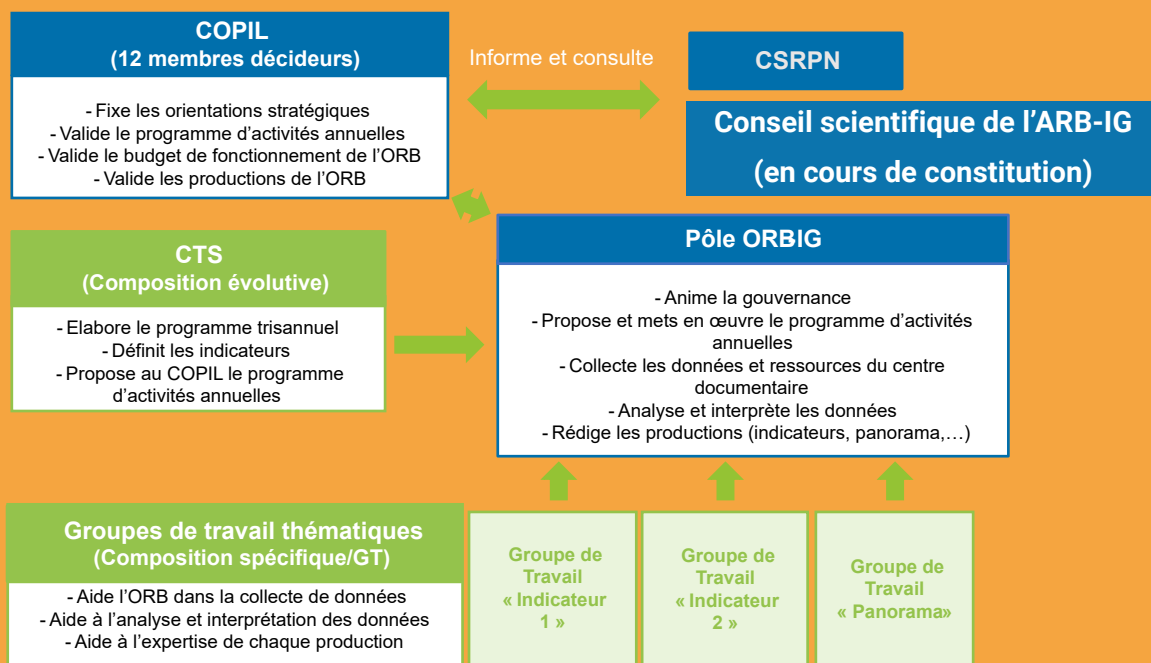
COPIL
(12 membres décideurs)

- Fixe les orientations stratégiques
- Valide le programme d'activités annuelles
- Valide le budget de fonctionnement de l'ORB
- Valide les productions de l'ORB

Informe et consulte

CSRPN

Conseil scientifique de l'ARB-IG
(en cours de constitution)

CTS
(Composition évolutive)

- Elabore le programme trisannuel
- Définit les indicateurs
- Propose au COPIL le programme d'activités annuelles

Pôle ORBIG

- Anime la gouvernance
- Propose et mets en œuvre le programme d'activités annuelles
- Collecte les données et ressources du centre documentaire
- Analyse et interprète les données
- Rédige les productions (indicateurs, panorama,…)

Groupes de travail thématiques
(Composition spécifique/GT)

- Aide l'ORB dans la collecte de données
- Aide à l'analyse et interprétation des données
- Aide à l'expertise de chaque production

Groupe de Travail « Indicateur 1 »

Groupe de Travail « Indicateur 2 »

Groupe de Travail « Panorama»